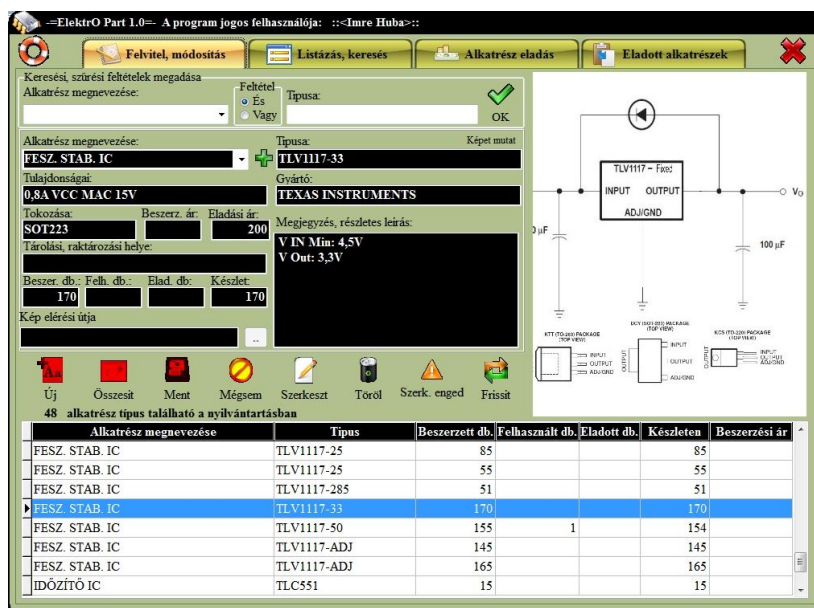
.-=ElektrO Part 1.0=- A program jogos felhasználója: ::<Imre Huba>::

Felvitel, módosítás | Listázás, keresés | Alkatrész eladás | Eladott alkatrészek

Keresési, szűrési feltételek megadása
Alkatrész megnevezése:
Feltétel
És
Vagy
Típusa:
OK

Alkatrész megnevezése:
FESZ. STAB. IC
Típusa:
Képet mutat
TLV1117-33
Tulajdonságai:
0,8A VCC MAC 15V
Gyártó:
TEXAS INSTRUMENTS
Tokozása:
SOT223
Beszerz. ár:
Eladási ár:
200
Megjegyzés, részletes leírás:
V IN Min: 4,5V
V Out: 3,3V
Tárolási, raktározási helye:
Beszer. db.: Felh. db.: Elad. db: Készlet:
170
170
Kép elérési útja
..

TLV1117 – Fixed
INPUT OUTPUT
ADJ/GND
$V_O$
µF
100 µF
KTT (TO-263) PACKAGE (TOP VIEW)
INPUT
OUTPUT
ADJ/GND
DCY (SOT-223) PACKAGE (TOP VIEW)
INPUT
OUTPUT
ADJ/GND
OUTPUT
KCS (TO-220) PACKAGE (TOP VIEW)
INPUT
OUTPUT
ADJ/GND
OUTPUT

Új Összesít Ment Mégsem Szerkeszt Töröl Szerk. enged Frissít
48 alkatrész típus található a nyilvántartásban

| Alkatrész megnevezése | Típus | Beszerzett db. | Felhasznált db. | Eladott db. | Készleten | Beszerzési ár |
|---|---|---|---|---|---|---|
| FESZ. STAB. IC | TLV1117-25 | 85 | | | 85 | |
| FESZ. STAB. IC | TLV1117-25 | 55 | | | 55 | |
| FESZ. STAB. IC | TLV1117-285 | 51 | | | 51 | |
| FESZ. STAB. IC | TLV1117-33 | 170 | | | 170 | |
| FESZ. STAB. IC | TLV1117-50 | 155 | 1 | | 154 | |
| FESZ. STAB. IC | TLV1117-ADJ | 145 | | | 145 | |
| FESZ. STAB. IC | TLV1117-ADJ | 165 | | | 165 | |
| IDŐZÍTŐ IC | TLC551 | 15 | | | 15 | |